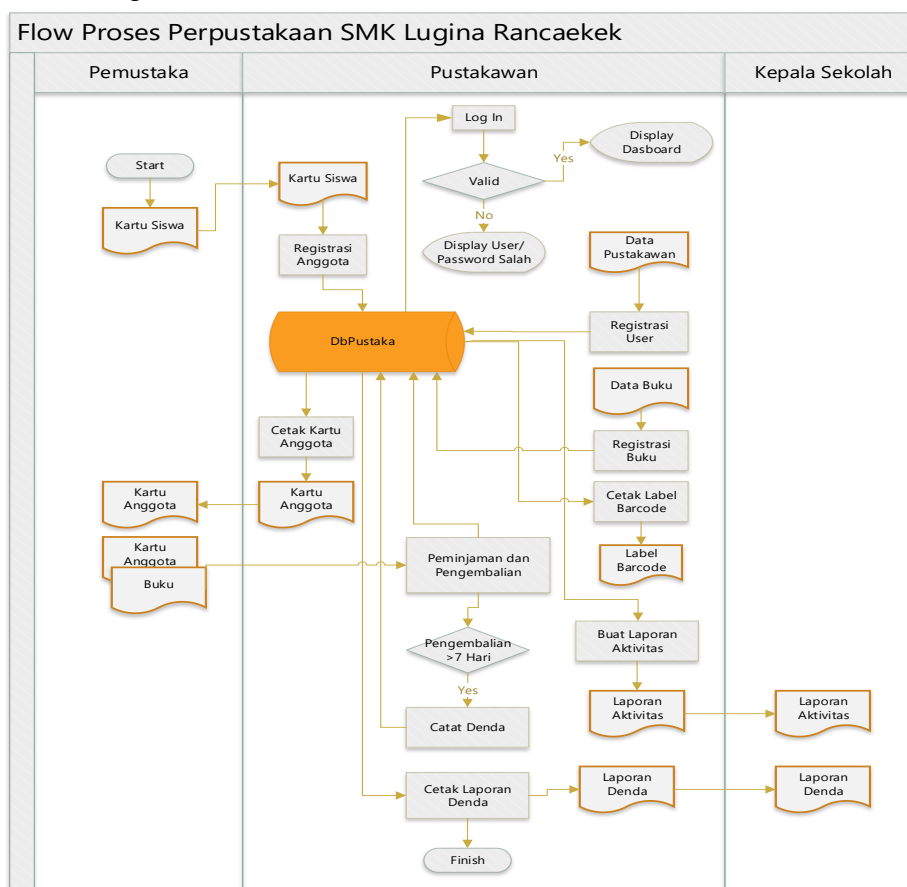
Flow Proses Perpustakaan SMK Lugina Rancaekek

Pemustaka

Pustakawan

Kepala Sekolah

Start

Kartu Siswa

Kartu Siswa

Registrasi Anggota

Log In

Valid

Yes

Display Dasboard

No

Display User/ Password Salah

Data Pustakawan

Registrasi User

DbPustaka

Data Buku

Registrasi Buku

Cetak Kartu Anggota

Kartu Anggota

Kartu Anggota

Cetak Label Barcode

Label Barcode

Kartu Anggota

Buku

Peminjaman dan Pengembalian

Buat Laporan Aktivitas

Pengembalian >7 Hari

Yes

Laporan Aktivitas

Laporan Aktivitas

Catat Denda

Cetak Laporan Denda

Laporan Denda

Laporan Denda

Finish